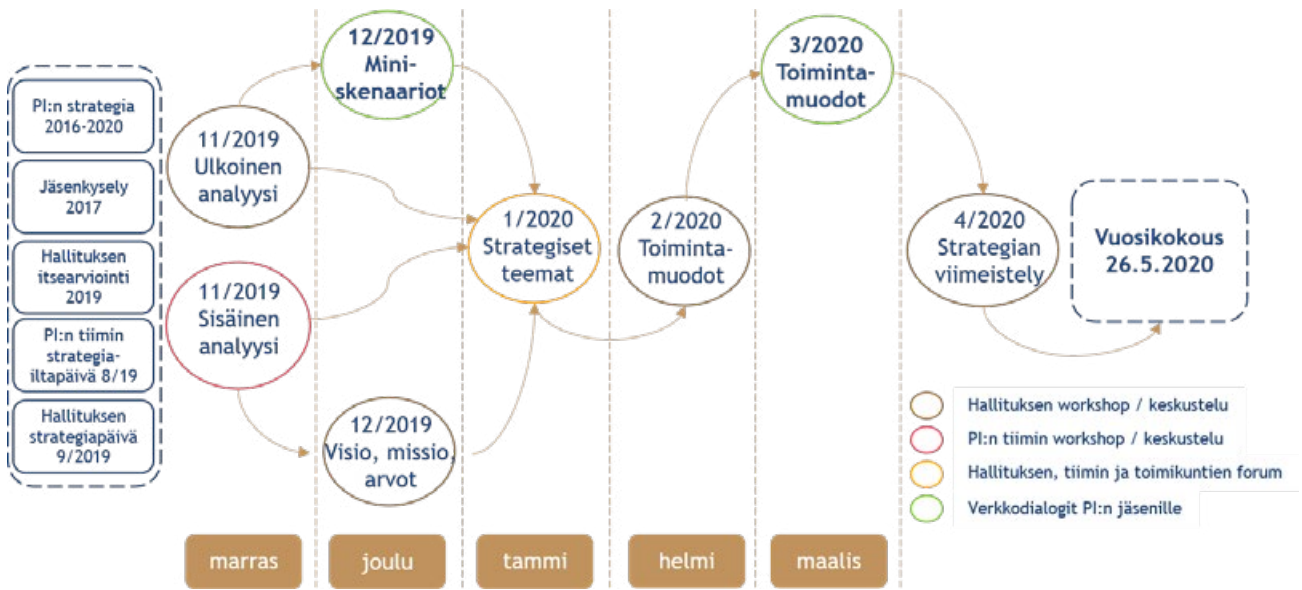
PI:n strategia 2016-2020

Jäsenkysely 2017

Hallituksen itsearviointi 2019

PI:n tiimin strategiailtapäivä 8/19

Hallituksen strategiapäivä 9/2019

11/2019 Ulkoinen analyysi

11/2019 Sisäinen analyysi

12/2019 Miniskenaariot

12/2019 Visio, missio, arvot

1/2020 Strategiset teemat

2/2020 Toimintamuodot

3/2020 Toimintamuodot

4/2020 Strategian viimeistely

Vuosikokous 26.5.2020

Hallituksen workshop / keskustelu

PI:n tiimin workshop / keskustelu

Hallituksen, tiimin ja toimikuntien forum

Verkkodialogit PI:n jäsenille

marras

joulu

tammi

helmi

maalis